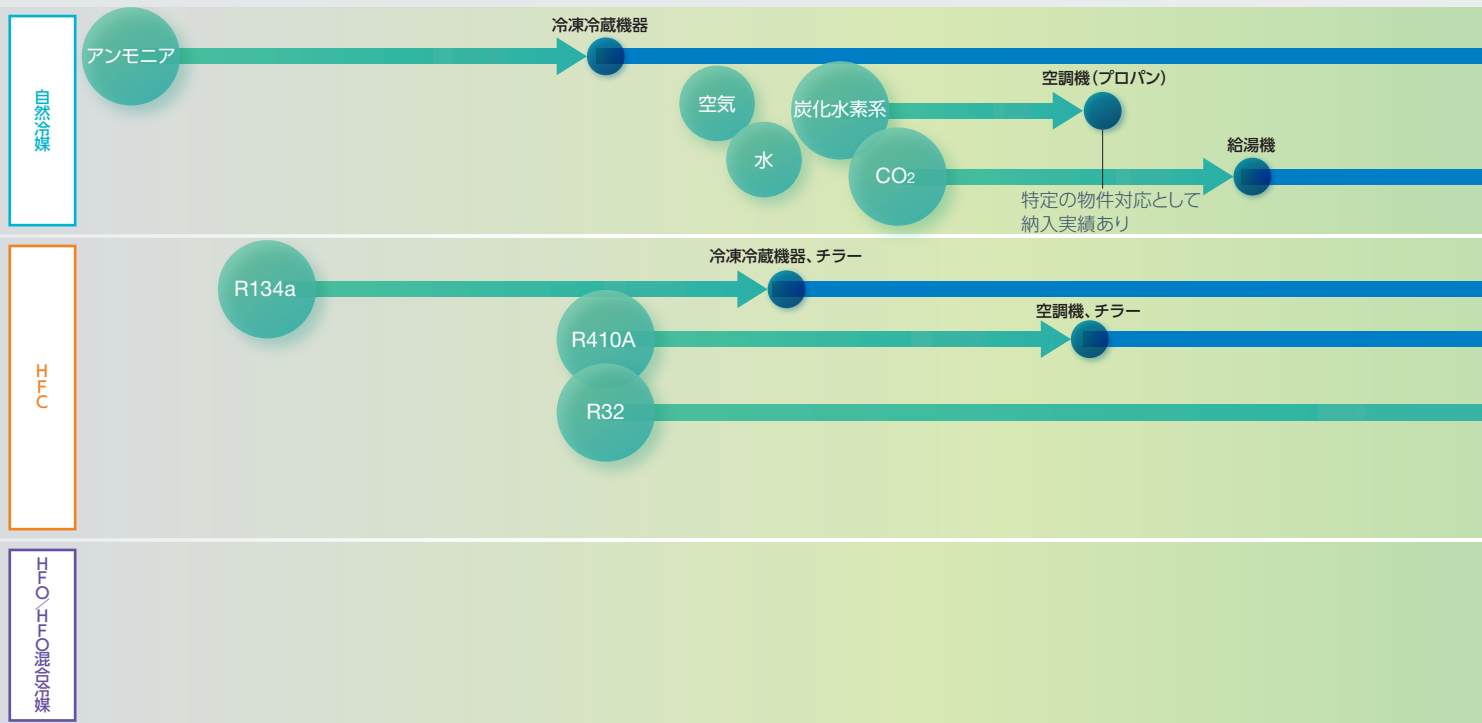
自然冷媒

アンモニア

冷凍冷蔵機器

空気

水

炭化水素系

空調機(プロパン)

$CO_2$

給湯機

特定の物件対応として納入実績あり

HFC

R134a

冷凍冷蔵機器、チラー

R410A

空調機、チラー

R32

HFO/HFO混合冷媒